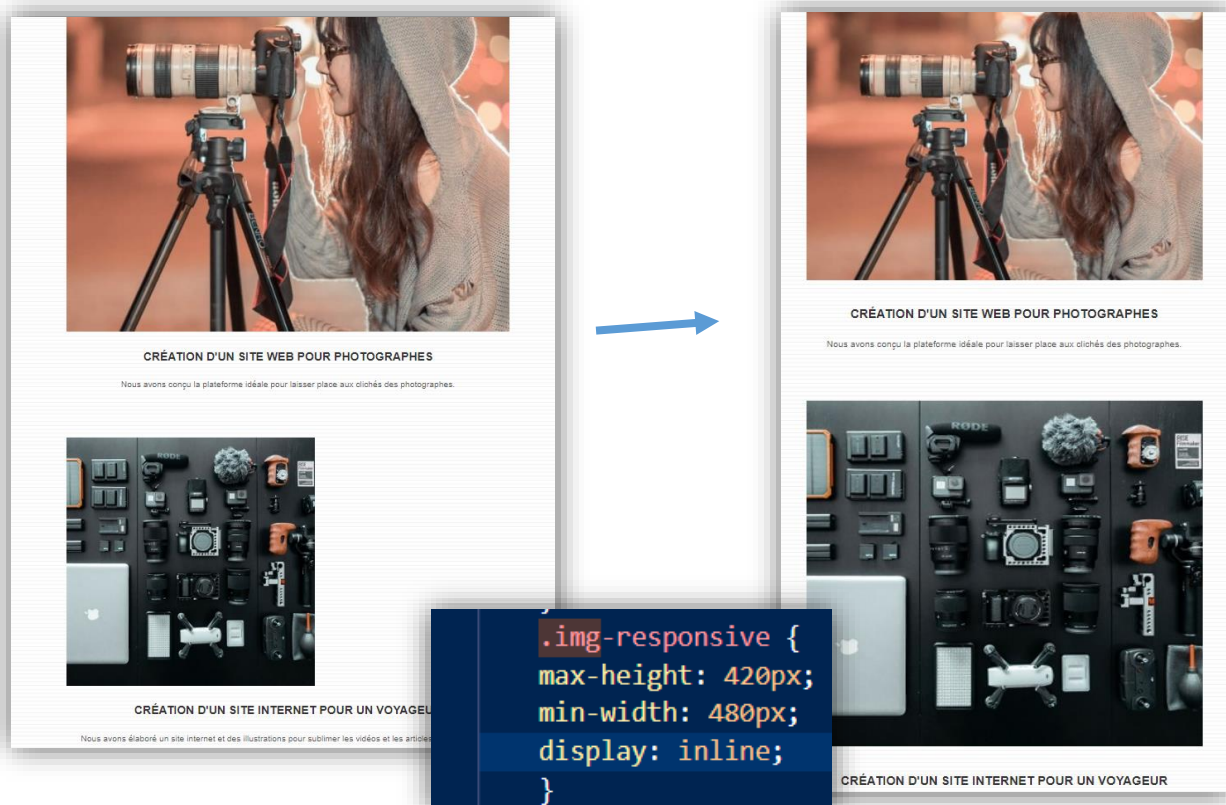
CRÉATION D'UN SITE WEB POUR PHOTOGRAPHES

Nous avons conçu la plateforme idéale pour laisser place aux clichés des photographes.

CRÉATION D'UN SITE INTERNET POUR UN VOYAGEU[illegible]

Nous avons élaboré un site internet et des illustrations pour sublimer les vidéos et les article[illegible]

}
.img-responsive {
max-height: 420px;
min-width: 480px;
display: inline;
}

CRÉATION D'UN SITE WEB POUR PHOTOGRAPHES

Nous avons conçu la plateforme idéale pour laisser place aux clichés des photographes.

RODE

CRÉATION D'UN SITE INTERNET POUR UN VOYAGEUR